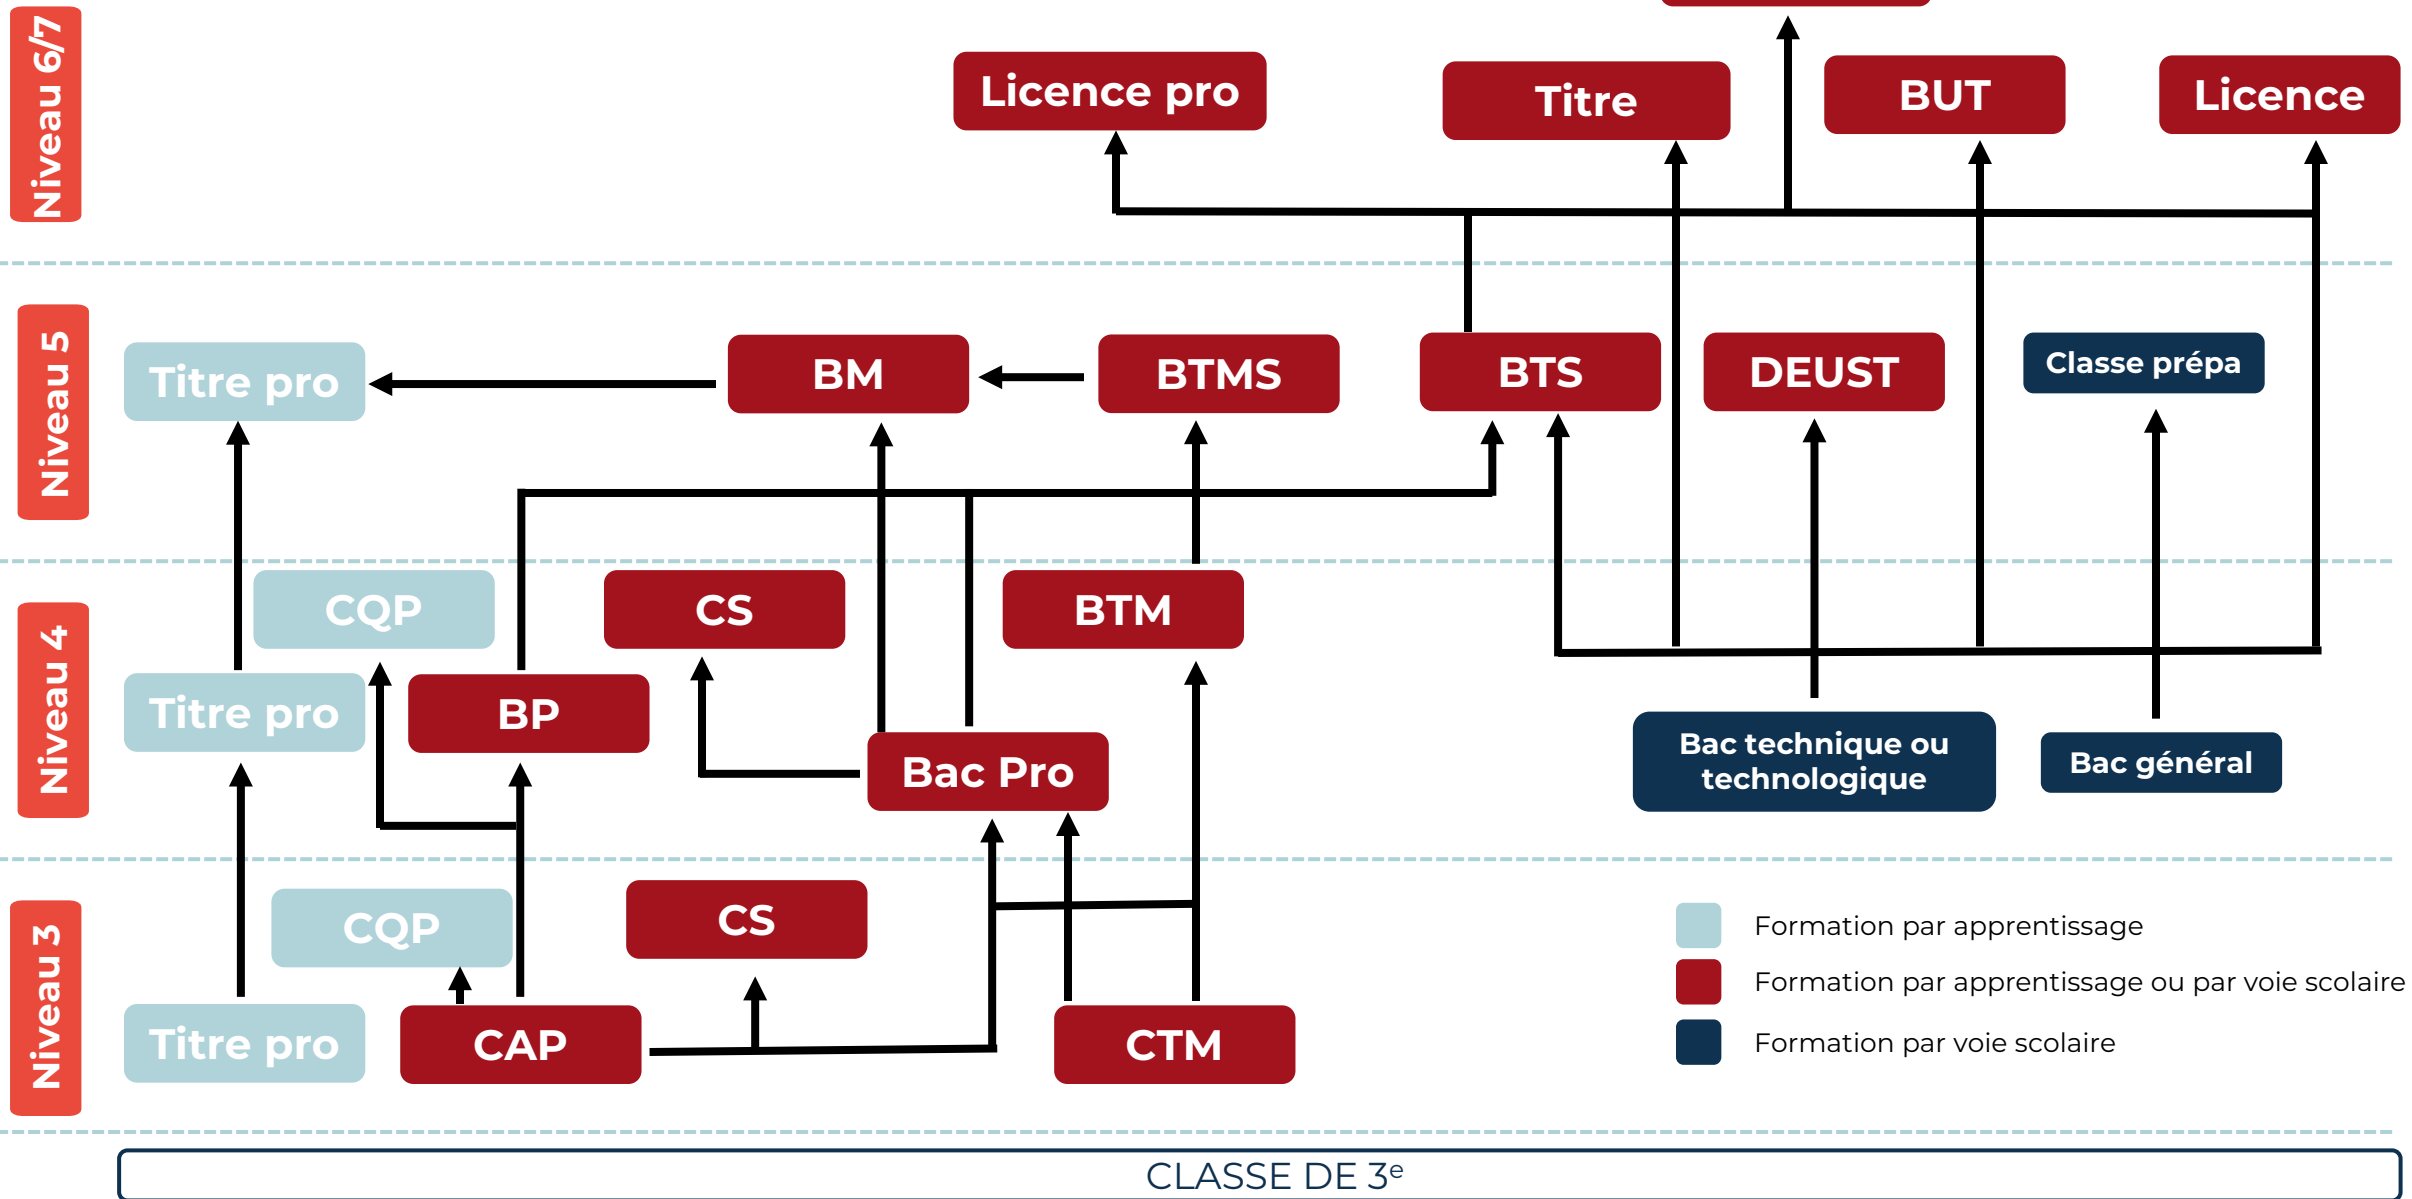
Niveau 6/7

Licence pro

Titre

BUT

Licence

Niveau 5

Titre pro

BM

BTMS

BTS

DEUST

Classe prépa

Niveau 4

CQP

CS

BTM

Titre pro

BP

Bac Pro

Bac technique ou technologique

Bac général

Niveau 3

CQP

CS

Titre pro

CAP

CTM

Formation par apprentissage

Formation par apprentissage ou par voie scolaire

Formation par voie scolaire

CLASSE DE 3$^{e}$